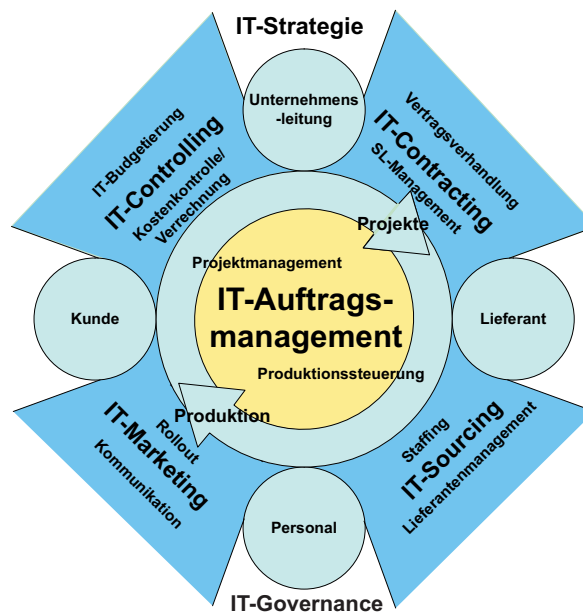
IT-Strategie

Unternehmens-leitung

IT-Budgetierung
IT-Controlling
Kostenkontrolle/ Verrechnung

Vertragsverhandlung
IT-Contracting
SL-Management

Projekte

Projektmanagement

IT-Auftrags-management

Produktionssteuerung

Kunde

Lieferant

Produktion

Rollout
IT-Marketing
Kommunikation

Staffing
IT-Sourcing
Lieferantenmanagement

Personal

IT-Governance